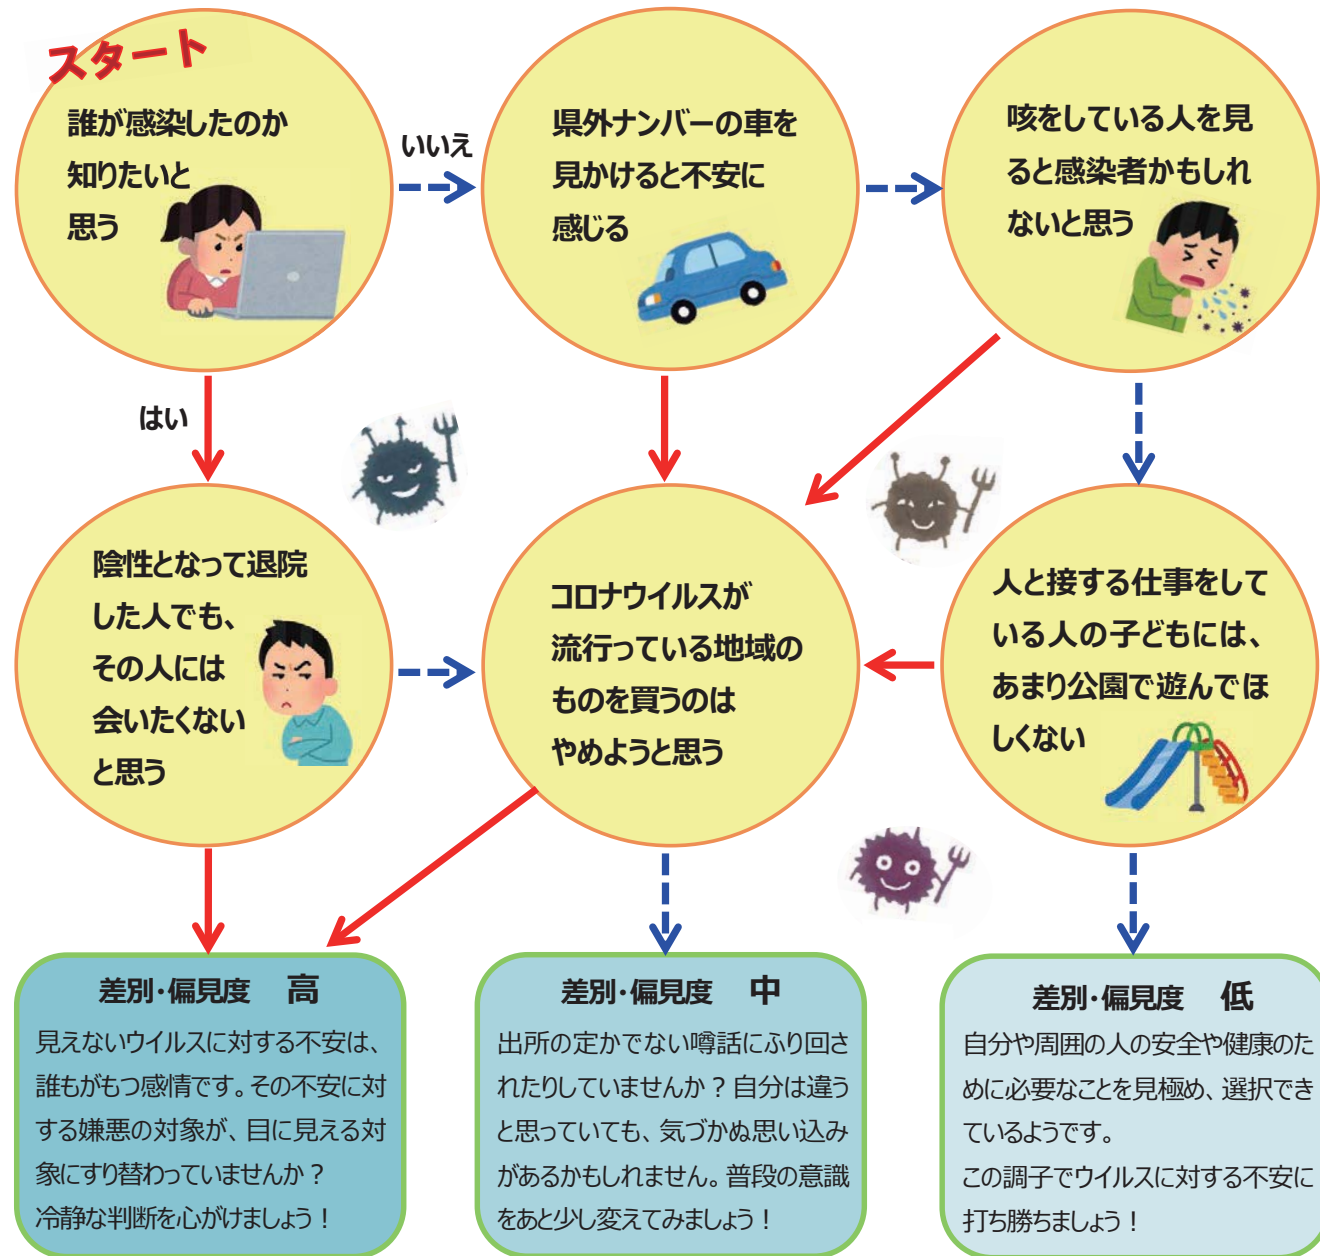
スタート

誰が感染したのか知りたいと思う

いいえ

県外ナンバーの車を見かけると不安に感じる

咳をしている人を見ると感染者かもしれないと思う

はい

陰性となって退院した人でも、その人には会いたくないと思う

コロナウイルスが流行っている地域のものを買うのはやめようと思う

人と接する仕事をしている人の子どもには、あまり公園で遊んでほしくない

差別・偏見度　高

見えないウイルスに対する不安は、誰もがもつ感情です。その不安に対する嫌悪の対象が、目に見える対象にすり替わっていませんか？冷静な判断を心がけましょう！

差別・偏見度　中

出所の定かでない噂話にふり回されたりしていませんか？自分は違うと思っていても、気づかぬ思い込みがあるかもしれません。普段の意識をあと少し変えてみましょう！

差別・偏見度　低

自分や周囲の人の安全や健康のために必要なことを見極め、選択できているようです。
この調子でウイルスに対する不安に打ち勝ちましょう！